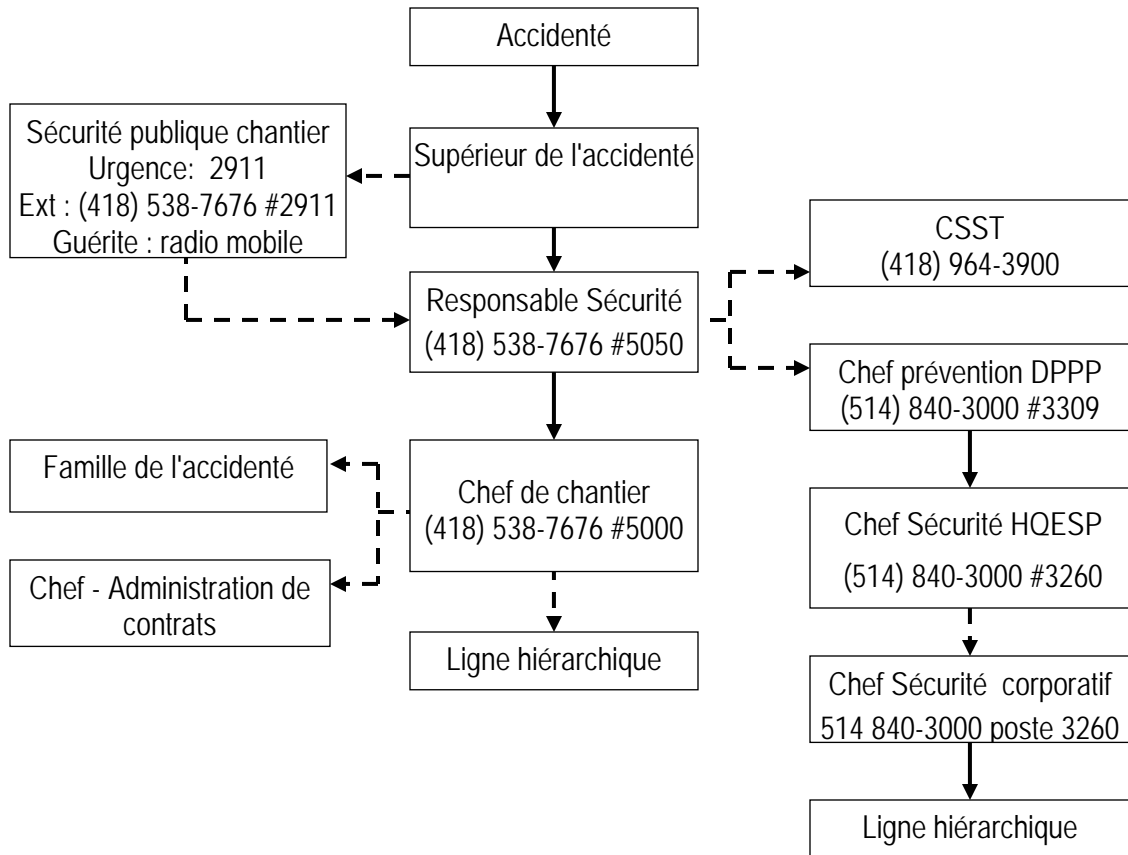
Accidenté

Sécurité publique chantier
Urgence: 2911
Ext : (418) 538-7676 #2911
Guérite : radio mobile

Supérieur de l'accidenté

CSST
(418) 964-3900

Responsable Sécurité
(418) 538-7676 #5050

Chef prévention DPPP
(514) 840-3000 #3309

Famille de l'accidenté

Chef de chantier
(418) 538-7676 #5000

Chef Sécurité HQESP
(514) 840-3000 #3260

Chef - Administration de contrats

Ligne hiérarchique

Chef Sécurité corporatif
514 840-3000 poste 3260

Ligne hiérarchique